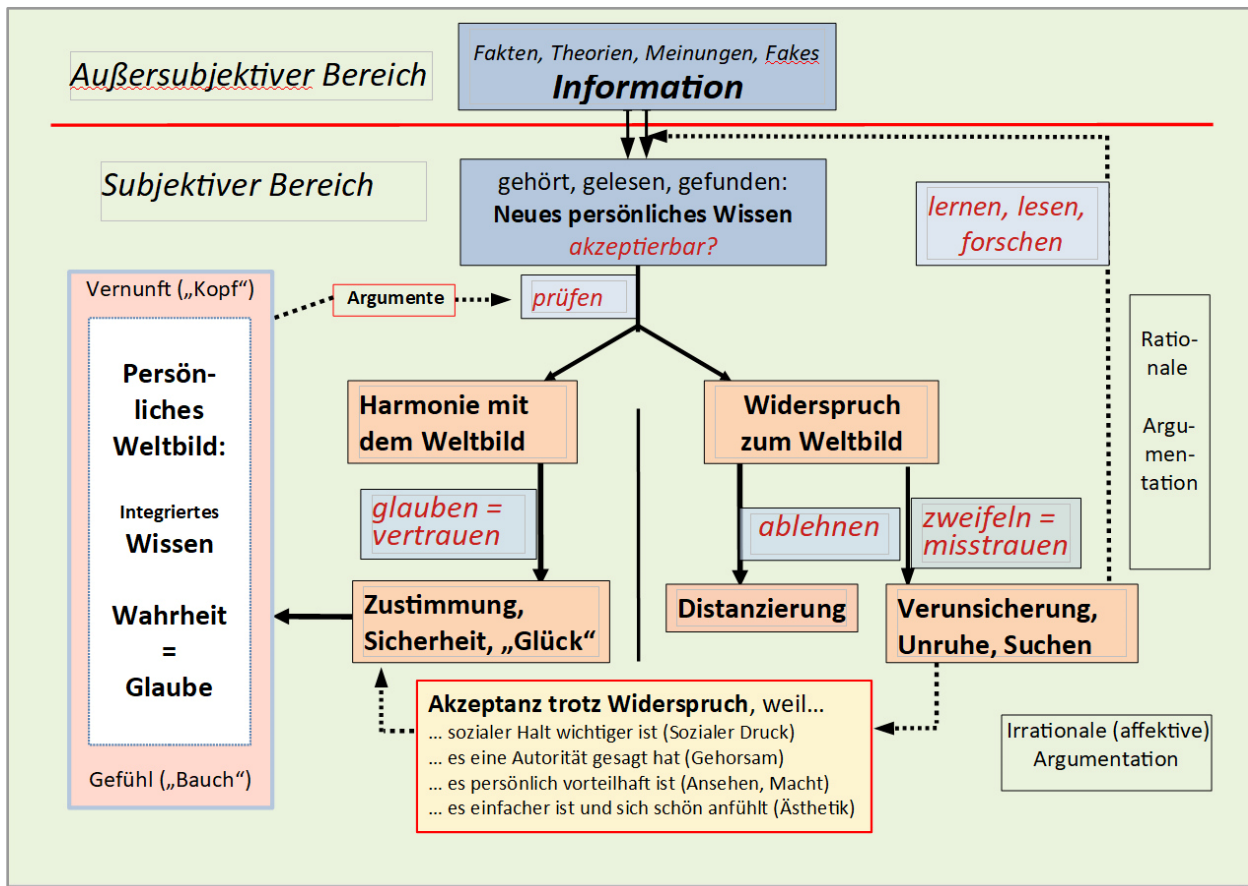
Außersubjektiver Bereich

Fakten, Theorien, Meinungen, Fakes
Information

Subjektiver Bereich

gehört, gelesen, gefunden:
Neues persönliches Wissen
akzeptierbar?

lernen, lesen, forschen

Vernunft („Kopf“)

Argumente

prüfen

Persönliches Weltbild:

Integriertes Wissen

Wahrheit = Glaube

Gefühl („Bauch“)

Harmonie mit dem Weltbild

Widerspruch zum Weltbild

Rationale Argumentation

glauben = vertrauen

ablehnen

zweifeln = misstrauen

Zustimmung, Sicherheit, „Glück“

Distanzierung

Verunsicherung, Unruhe, Suchen

Akzeptanz trotz Widerspruch, weil…
… sozialer Halt wichtiger ist (Sozialer Druck)
… es eine Autorität gesagt hat (Gehorsam)
… es persönlich vorteilhaft ist (Ansehen, Macht)
… es einfacher ist und sich schön anfühlt (Ästhetik)

Irrationale (affektive) Argumentation